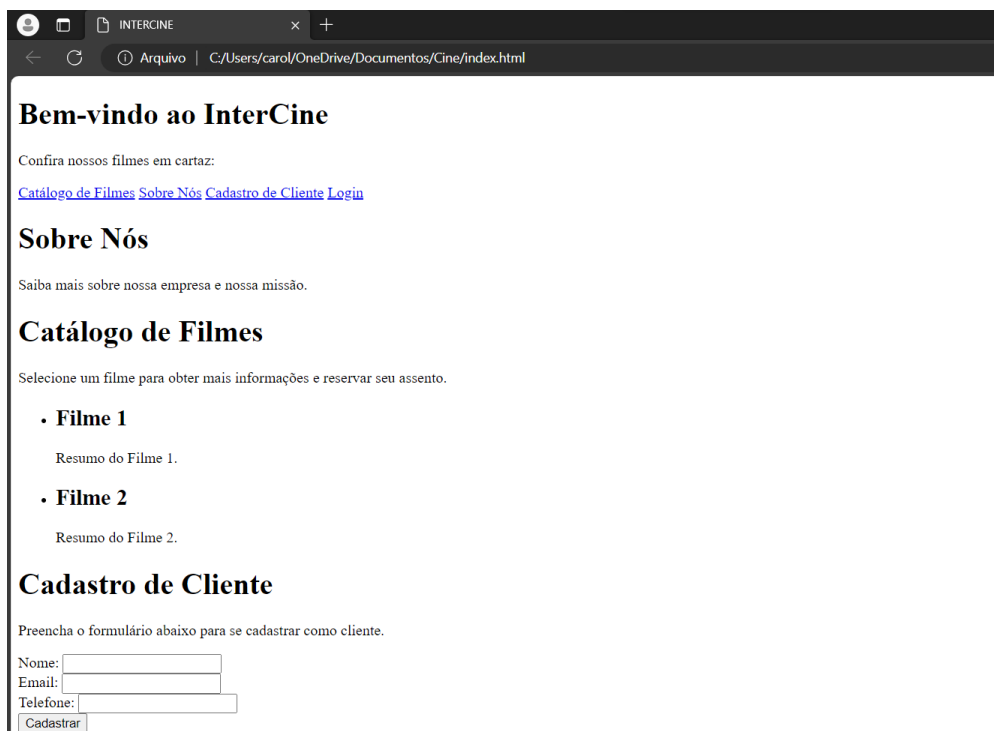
INTERCINE

Arquivo | C:/Users/carol/OneDrive/Documentos/Cine/index.html

# Bem-vindo ao InterCine

Confira nossos filmes em cartaz:

Catálogo de Filmes Sobre Nós Cadastro de Cliente Login

# Sobre Nós

Saiba mais sobre nossa empresa e nossa missão.

# Catálogo de Filmes

Selecione um filme para obter mais informações e reservar seu assento.

- Filme 1

Resumo do Filme 1.

- Filme 2

Resumo do Filme 2.

# Cadastro de Cliente

Preencha o formulário abaixo para se cadastrar como cliente.

Nome:
Email:
Telefone:
Cadastrar